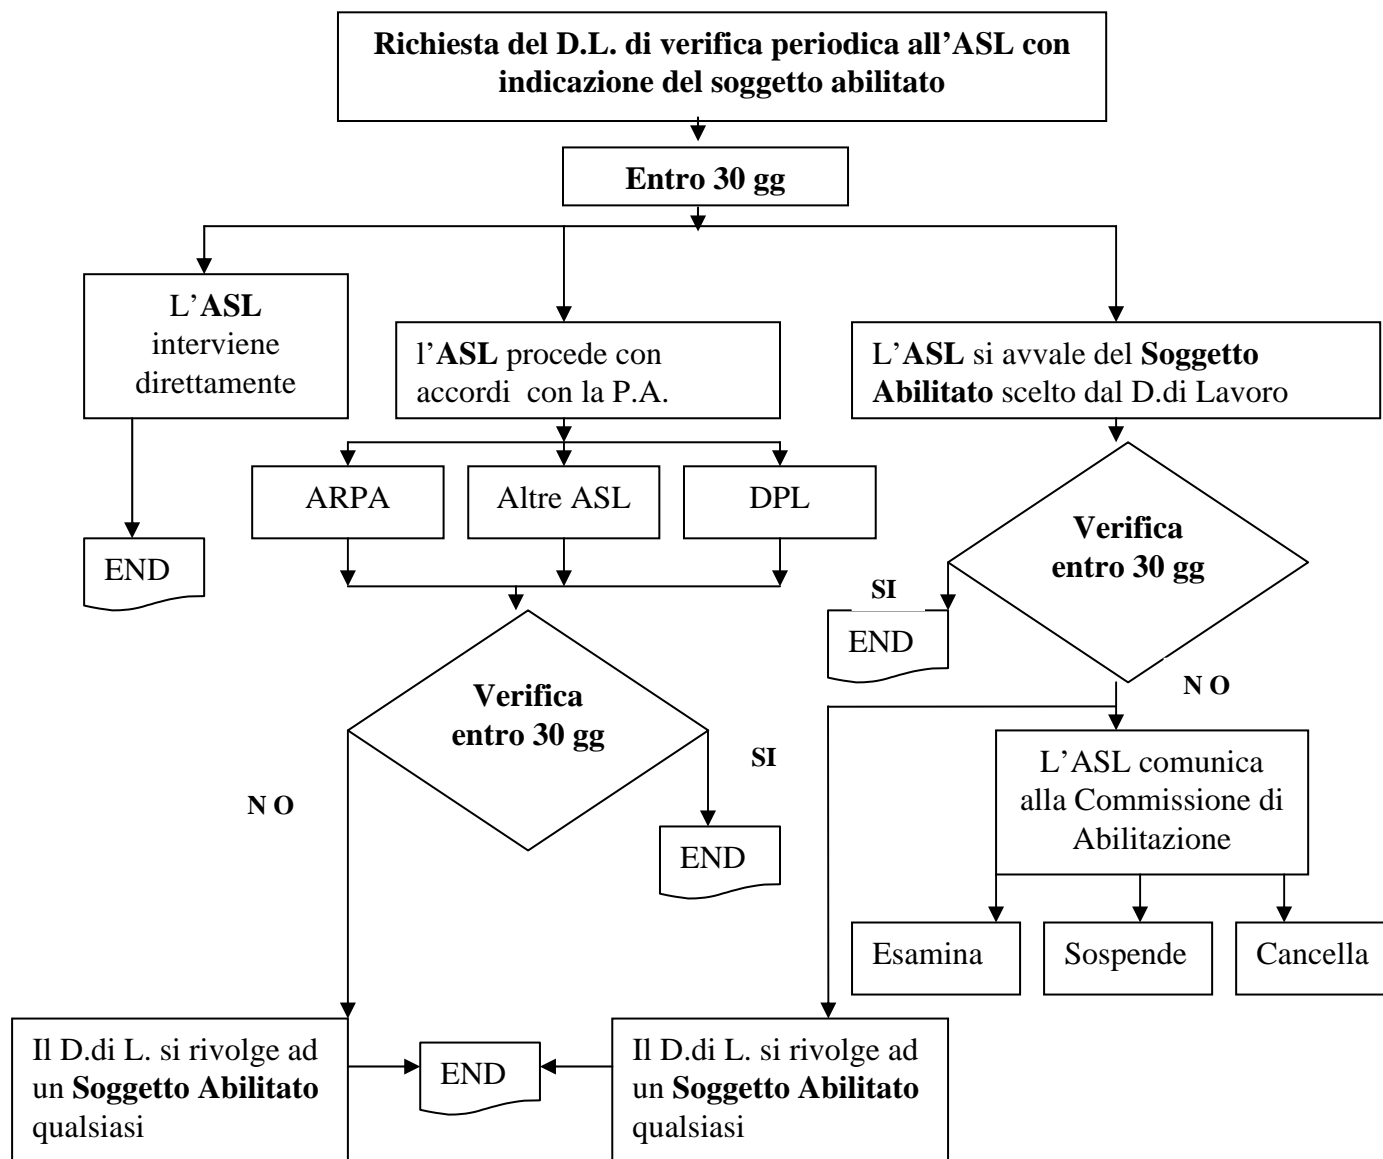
Richiesta del D.L. di verifica periodica all'ASL con indicazione del soggetto abilitato

Entro 30 gg

L'ASL interviene direttamente

END

l'ASL procede con accordi con la P.A.

ARPA

Altre ASL

DPL

Verifica entro 30 gg

SI

END

N O

L'ASL si avvale del Soggetto Abilitato scelto dal D.di Lavoro

Verifica entro 30 gg

SI

END

N O

L'ASL comunica alla Commissione di Abilitazione

Esamina

Sospende

Cancella

Il D.di L. si rivolge ad un Soggetto Abilitato qualsiasi

END

Il D.di L. si rivolge ad un Soggetto Abilitato qualsiasi